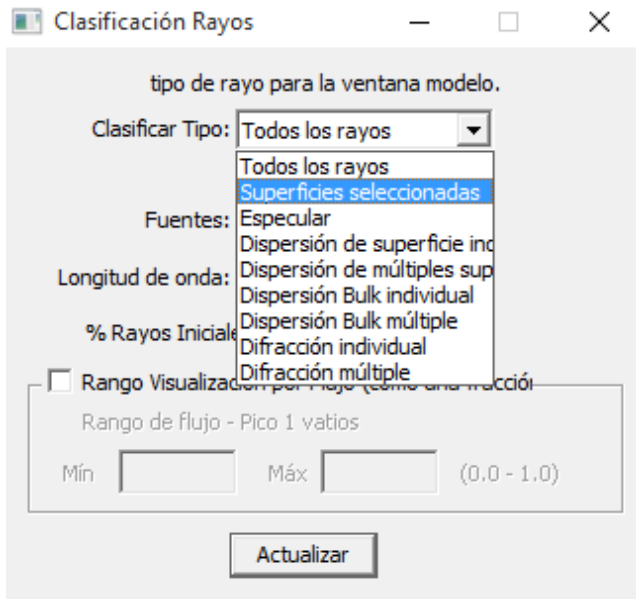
Clasificación Rayos

tipo de rayo para la ventana modelo.

Clasificar Tipo: Todos los rayos

Todos los rayos
Superficies seleccionadas
Especular
Dispersión de superficie in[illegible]
Dispersión de múltiples sup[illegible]
Dispersión Bulk individual
Dispersión Bulk múltiple
Difracción individual
Difracción múltiple

Fuentes:

Longitud de onda:

% Rayos Iniciale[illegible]

Rango Visualiza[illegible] (como una fracció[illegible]

Rango de flujo - Pico 1 vatios

Mín Máx (0.0 - 1.0)

Actualizar